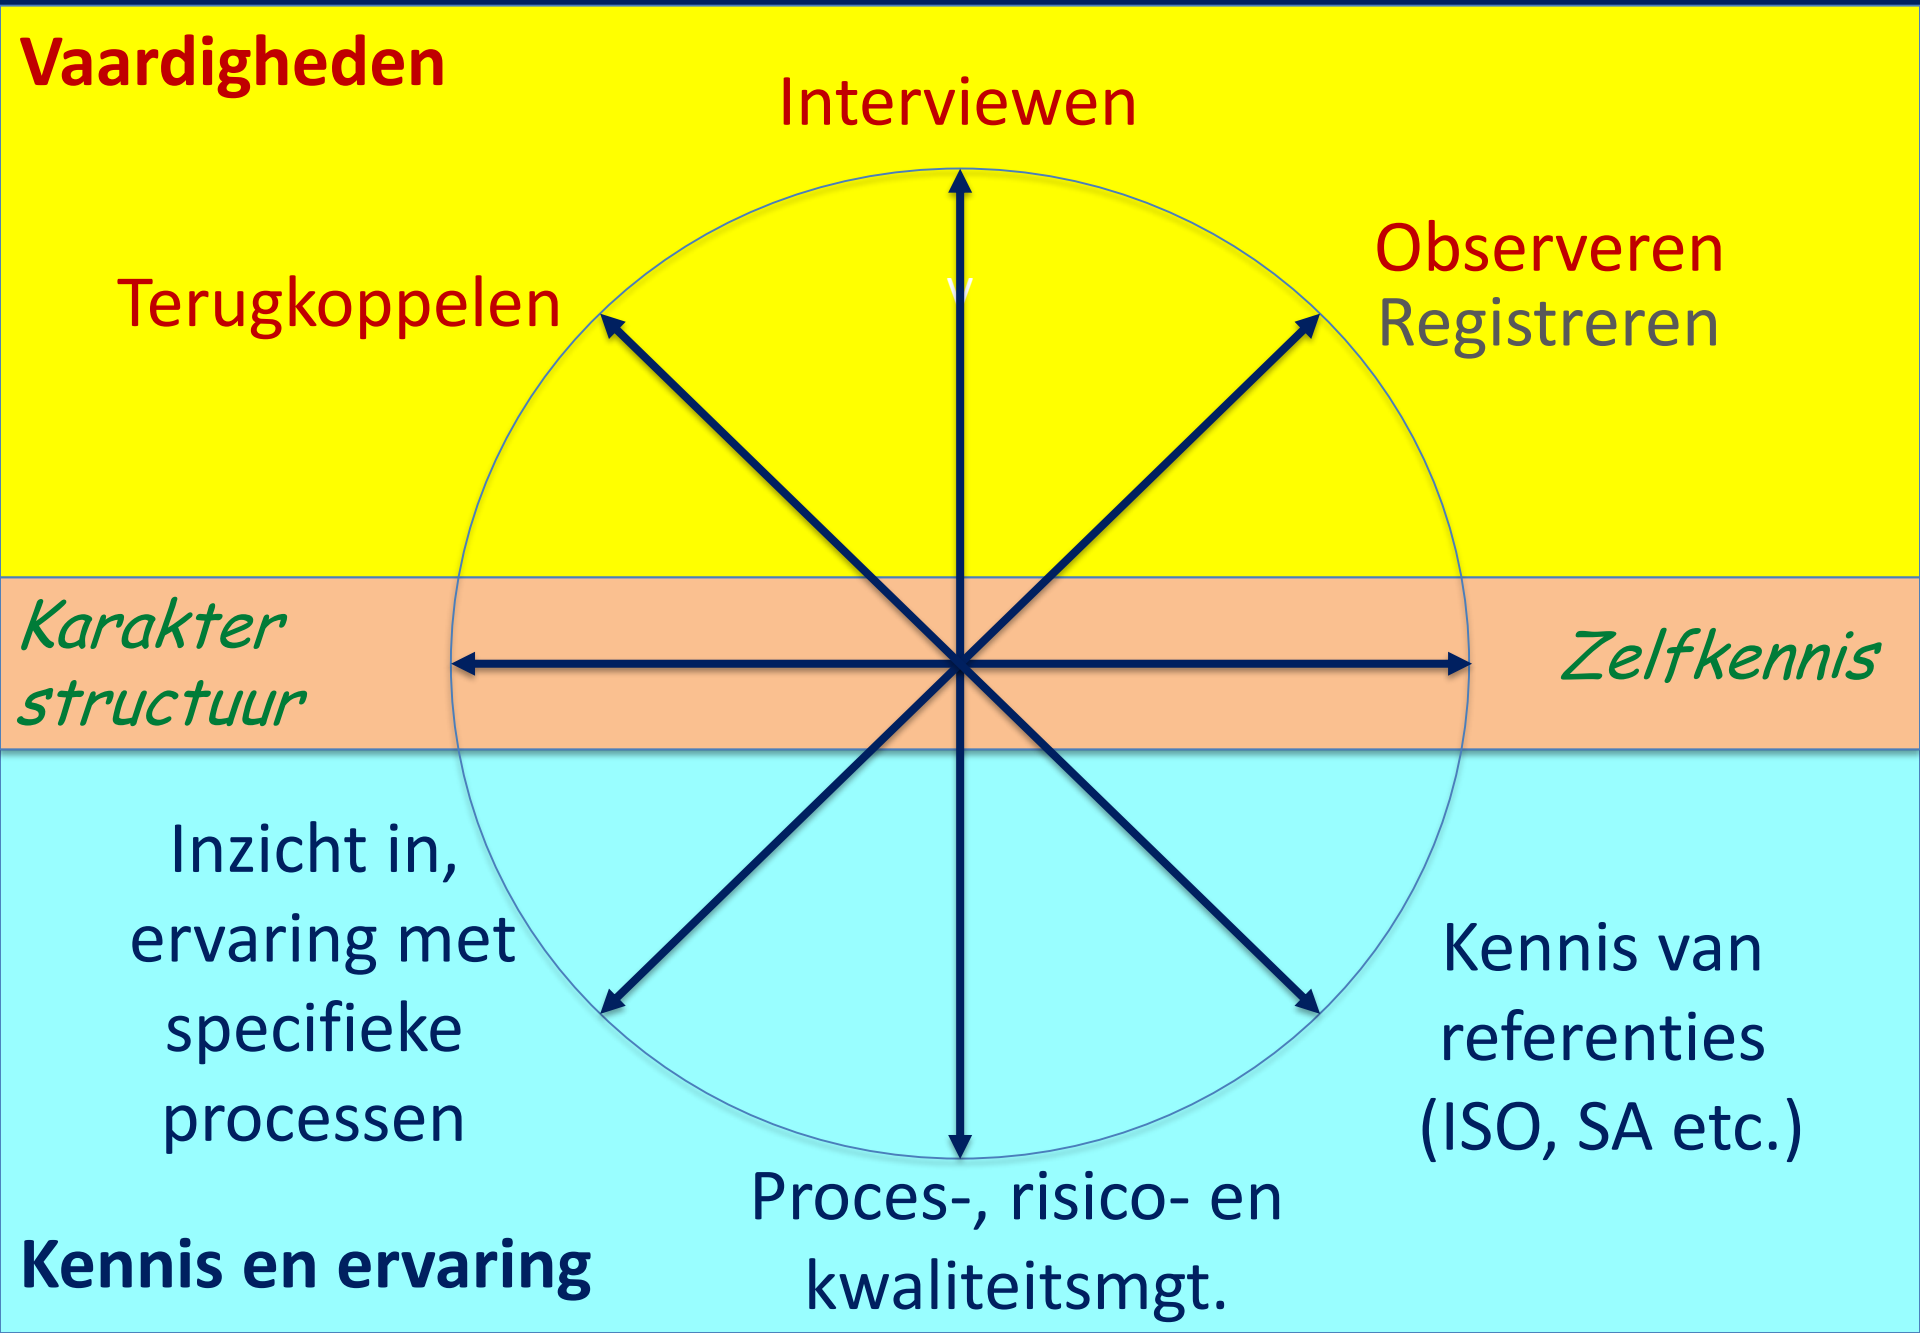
Vaardigheden

Interviewen

Terugkoppelen

Observeren
Registreren

Karakter structuur

Zelfkennis

Inzicht in, ervaring met specifieke processen

Kennis van referenties (ISO, SA etc.)

Proces-, risico- en kwaliteitsmgt.

Kennis en ervaring